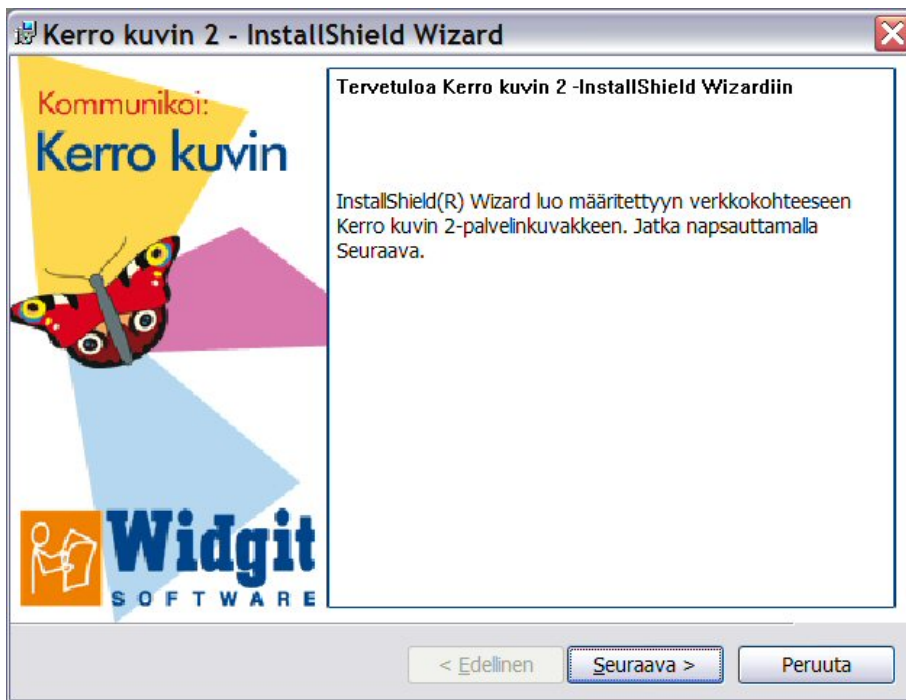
Kerro kuvin 2 - InstallShield Wizard

Kommunikoi:
Kerro kuvin

Widgit
SOFTWARE

Tervetuloa Kerro kuvin 2 -InstallShield Wizardiin

InstallShield(R) Wizard luo määritettyyn verkkokohteeseen Kerro kuvin 2-palvelinkuvakkeen. Jatka napsauttamalla Seuraava.

< Edellinen
Seuraava >
Peruuta